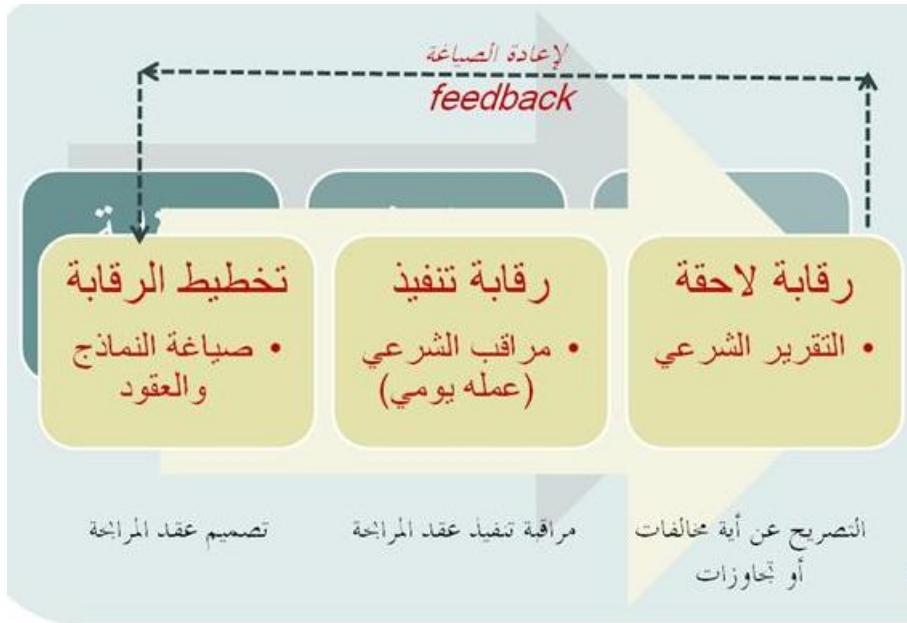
لإعادة الصياغة
feedback

رقابة لاحقة
• التقرير الشرعي

رقابة تنفيذ
• مراقب الشرعي (عمله يومي)

تخطيط الرقابة
• صياغة النماذج والعقود

التصريح عن أية مخالفات أو تجاوزات

مراقبة تنفيذ عقد المرابحة

تصميم عقد المرابحة